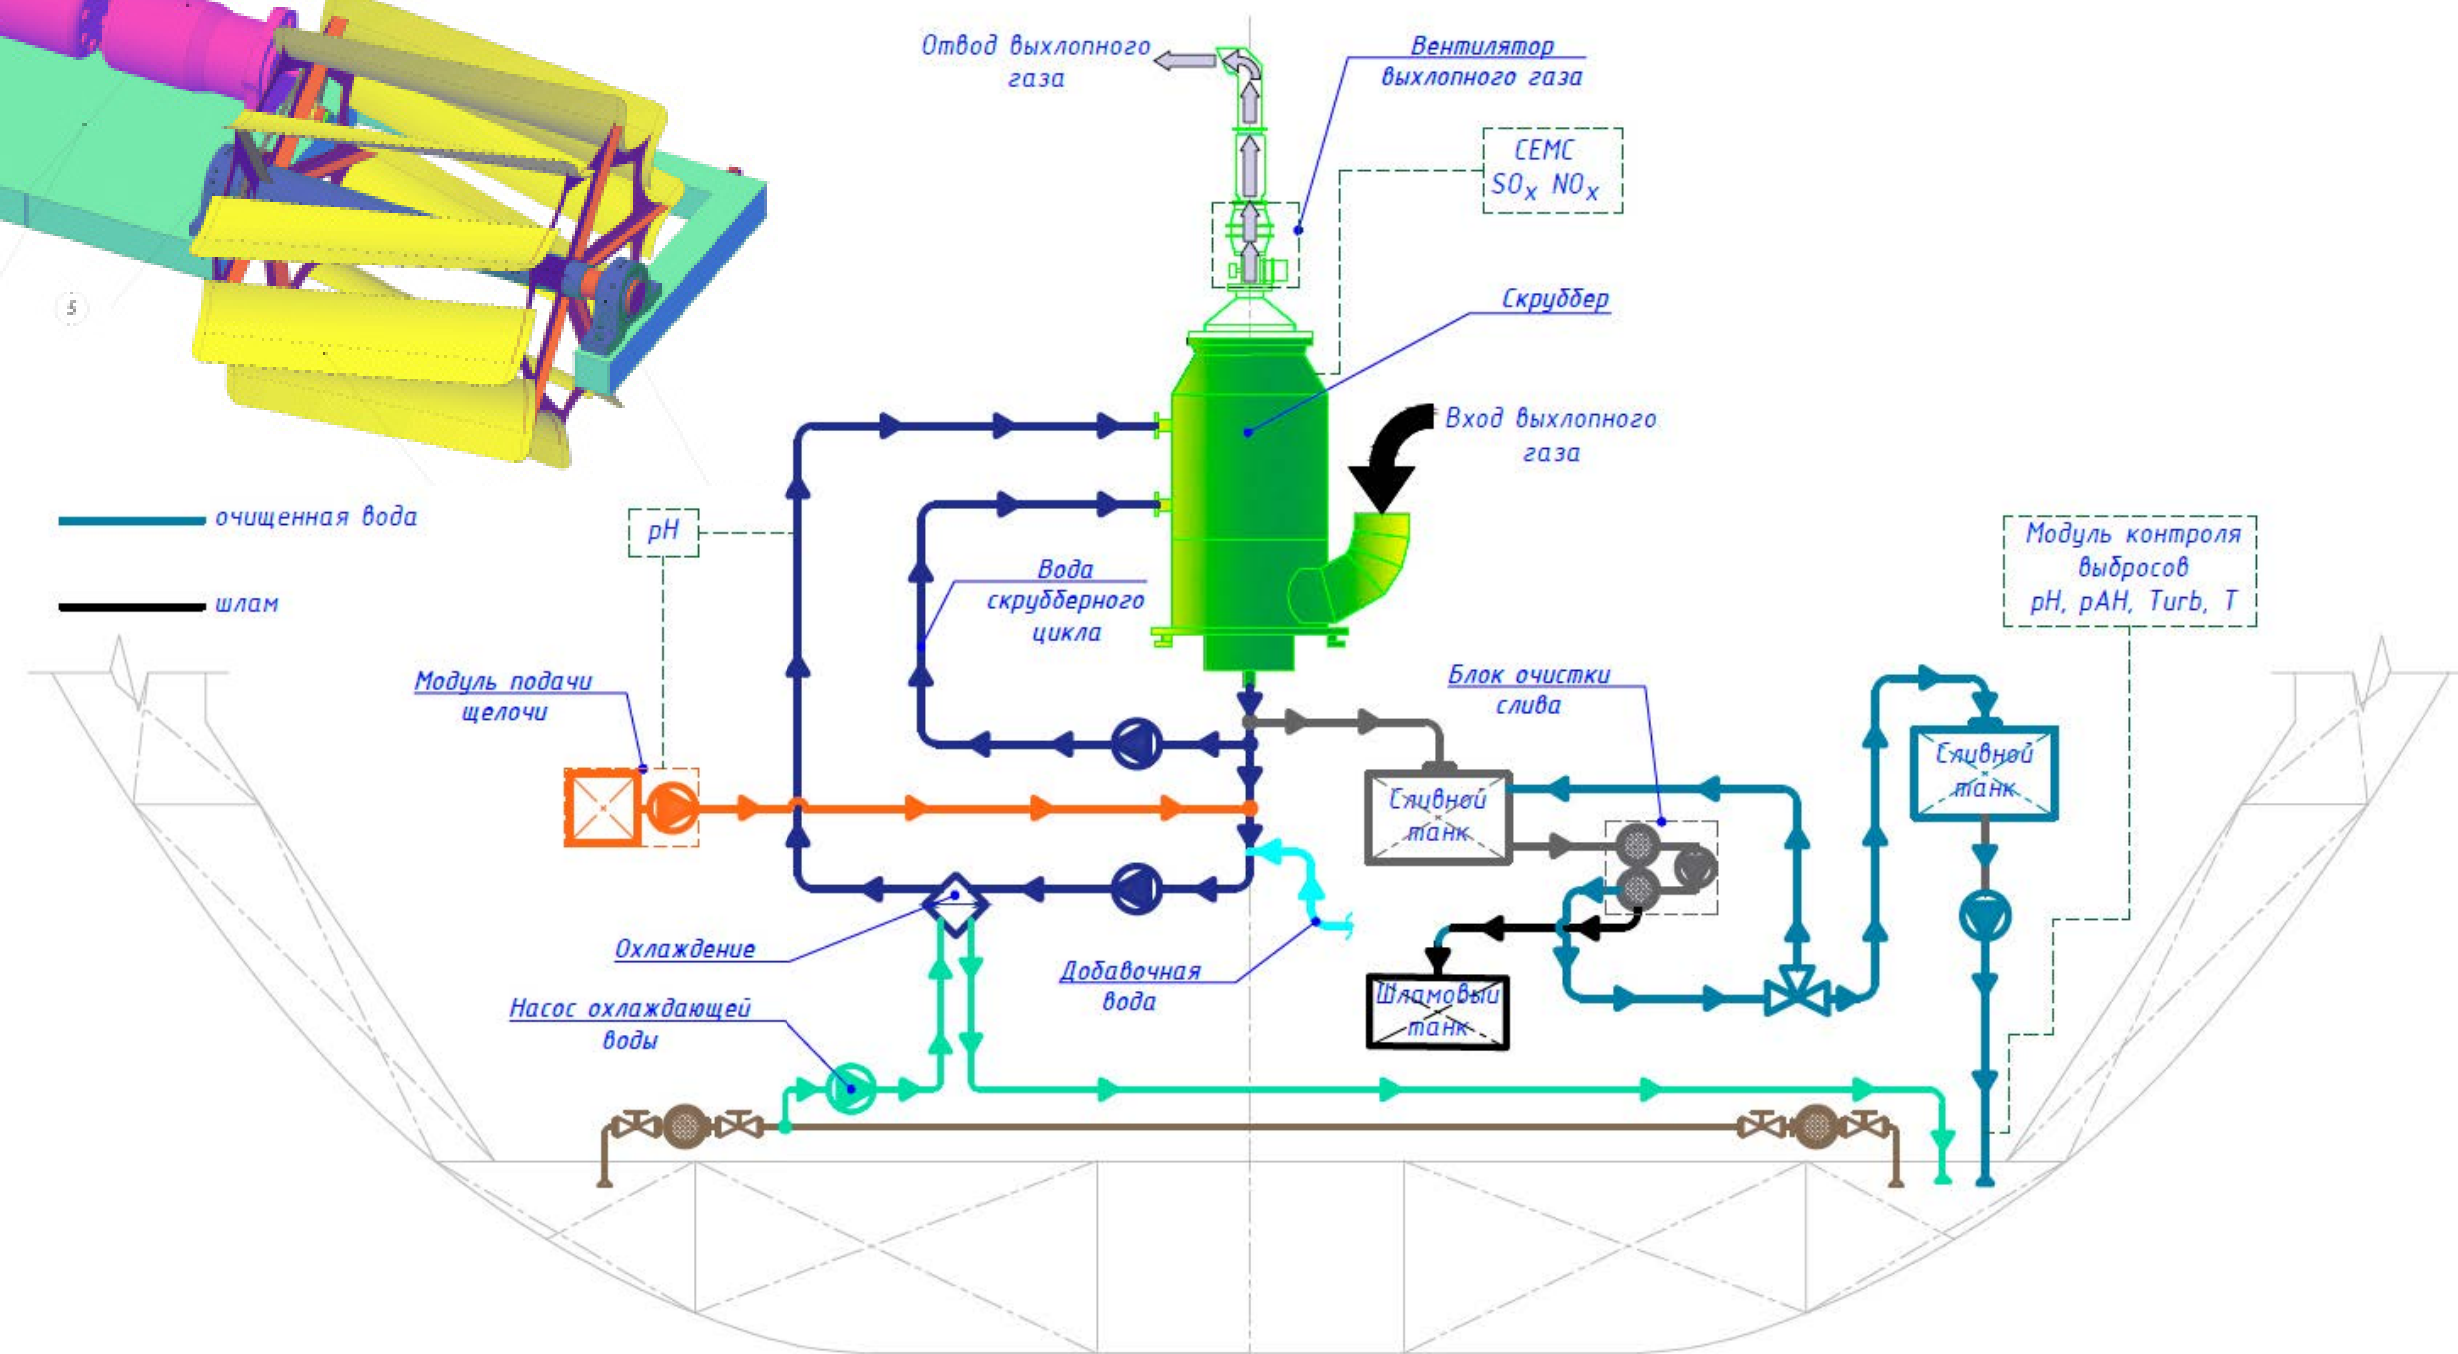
5

Отвод выхлопного газа

Вентилятор выхлопного газа

CEMC
$SO_x$ $NO_x$

Скруббер

Вход выхлопного газа

очищенная вода

шлам

pH

Вода скрубберного цикла

Модуль контроля выбросов
pH, pAH, Turb, T

Модуль подачи щелочи

Блок очистки слива

Сливной танк

Сливной танк

Охлаждение

Добавочная вода

Шламовый танк

Насос охлаждающей воды